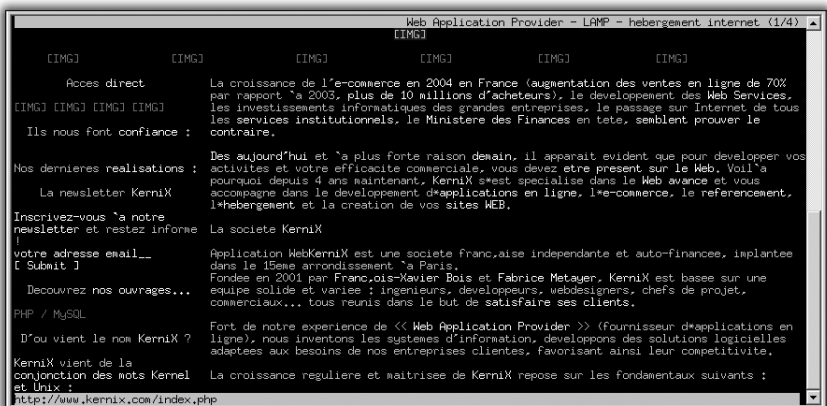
Web Application Provider - LAMP - hebergement internet (1/4)
[IMG]

[IMG] [IMG] [IMG] [IMG] [IMG] [IMG]

Acces direct

[IMG] [IMG] [IMG] [IMG]

Ils nous font confiance :

La croissance de l'e-commerce en 2004 en France (augmentation des ventes en ligne de 70% par rapport `a 2003, plus de 10 millions d'acheteurs), le developpement des Web Services, les investissements informatiques des grandes entreprises, le passage sur Internet de tous les services institutionnels, le Ministere des Finances en tete, semblent prouver le contraire.

Nos dernieres realisations :

La newsletter KerniX

Des aujourd'hui et `a plus forte raison demain, il apparait evident que pour developper vos activites et votre efficacite commerciale, vous devez etre present sur le Web. Voil`a pourquoi depuis 4 ans maintenant, KerniX s*est specialise dans le Web avance et vous accompagne dans le developpement d*applications en ligne, l*e-commerce, le referencement, l*hebergement et la creation de vos sites WEB.

Inscrivez-vous `a notre newsletter et restez informe !

La societe KerniX

votre adresse email__
[ Submit ]

Application WebKerniX est une societe franc,aise independante et auto-financee, implantee dans le 15eme arrondissement `a Paris.
Fondee en 2001 par Franc,ois-Xavier Bois et Fabrice Metayer, KerniX est basee sur une equipe solide et variee : ingenieurs, developpeurs, webdesigners, chefs de projet, commerciaux... tous reunis dans le but de satisfaire ses clients.

Decouvrez nos ouvrages...

PHP / MySQL

D'ou vient le nom KerniX ?

Fort de notre experience de << Web Application Provider >> (fournisseur d*applications en ligne), nous inventons les systemes d'information, developpons des solutions logicielles adaptees aux besoins de nos entreprises clientes, favorisant ainsi leur competitivite.

KerniX vient de la conjonction des mots Kernel et Unix :

La croissance reguliere et maitrisee de KerniX repose sur les fondamentaux suivants :

http://www.kernix.com/index.php